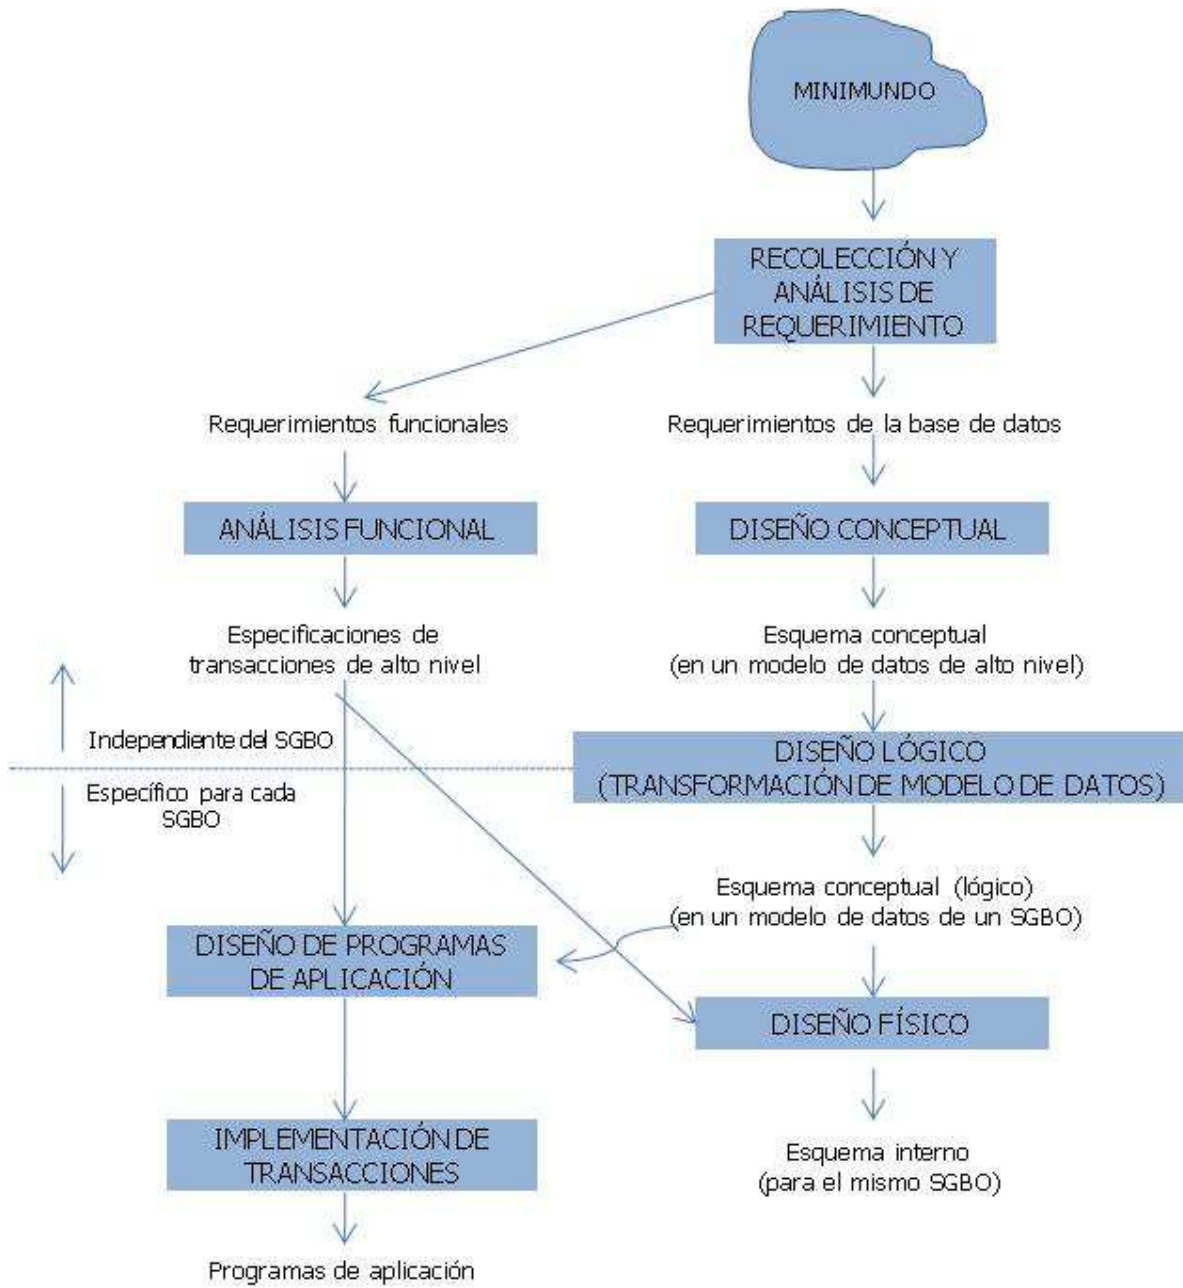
MINIMUNDO

RECOLECCIÓN Y ANÁLISIS DE REQUERIMIENTO

Requerimientos funcionales

Requerimientos de la base de datos

ANÁLISIS FUNCIONAL

DISEÑO CONCEPTUAL

Especificaciones de transacciones de alto nivel

Esquema conceptual (en un modelo de datos de alto nivel)

Independiente del SGBO

Específico para cada SGBO

DISEÑO LÓGICO (TRANSFORMACIÓN DE MODELO DE DATOS)

Esquema conceptual (lógico) (en un modelo de datos de un SGBO)

DISEÑO DE PROGRAMAS DE APLICACIÓN

DISEÑO FÍSICO

IMPLEMENTACIÓN DE TRANSACCIONES

Esquema interno (para el mismo SGBO)

Programas de aplicación